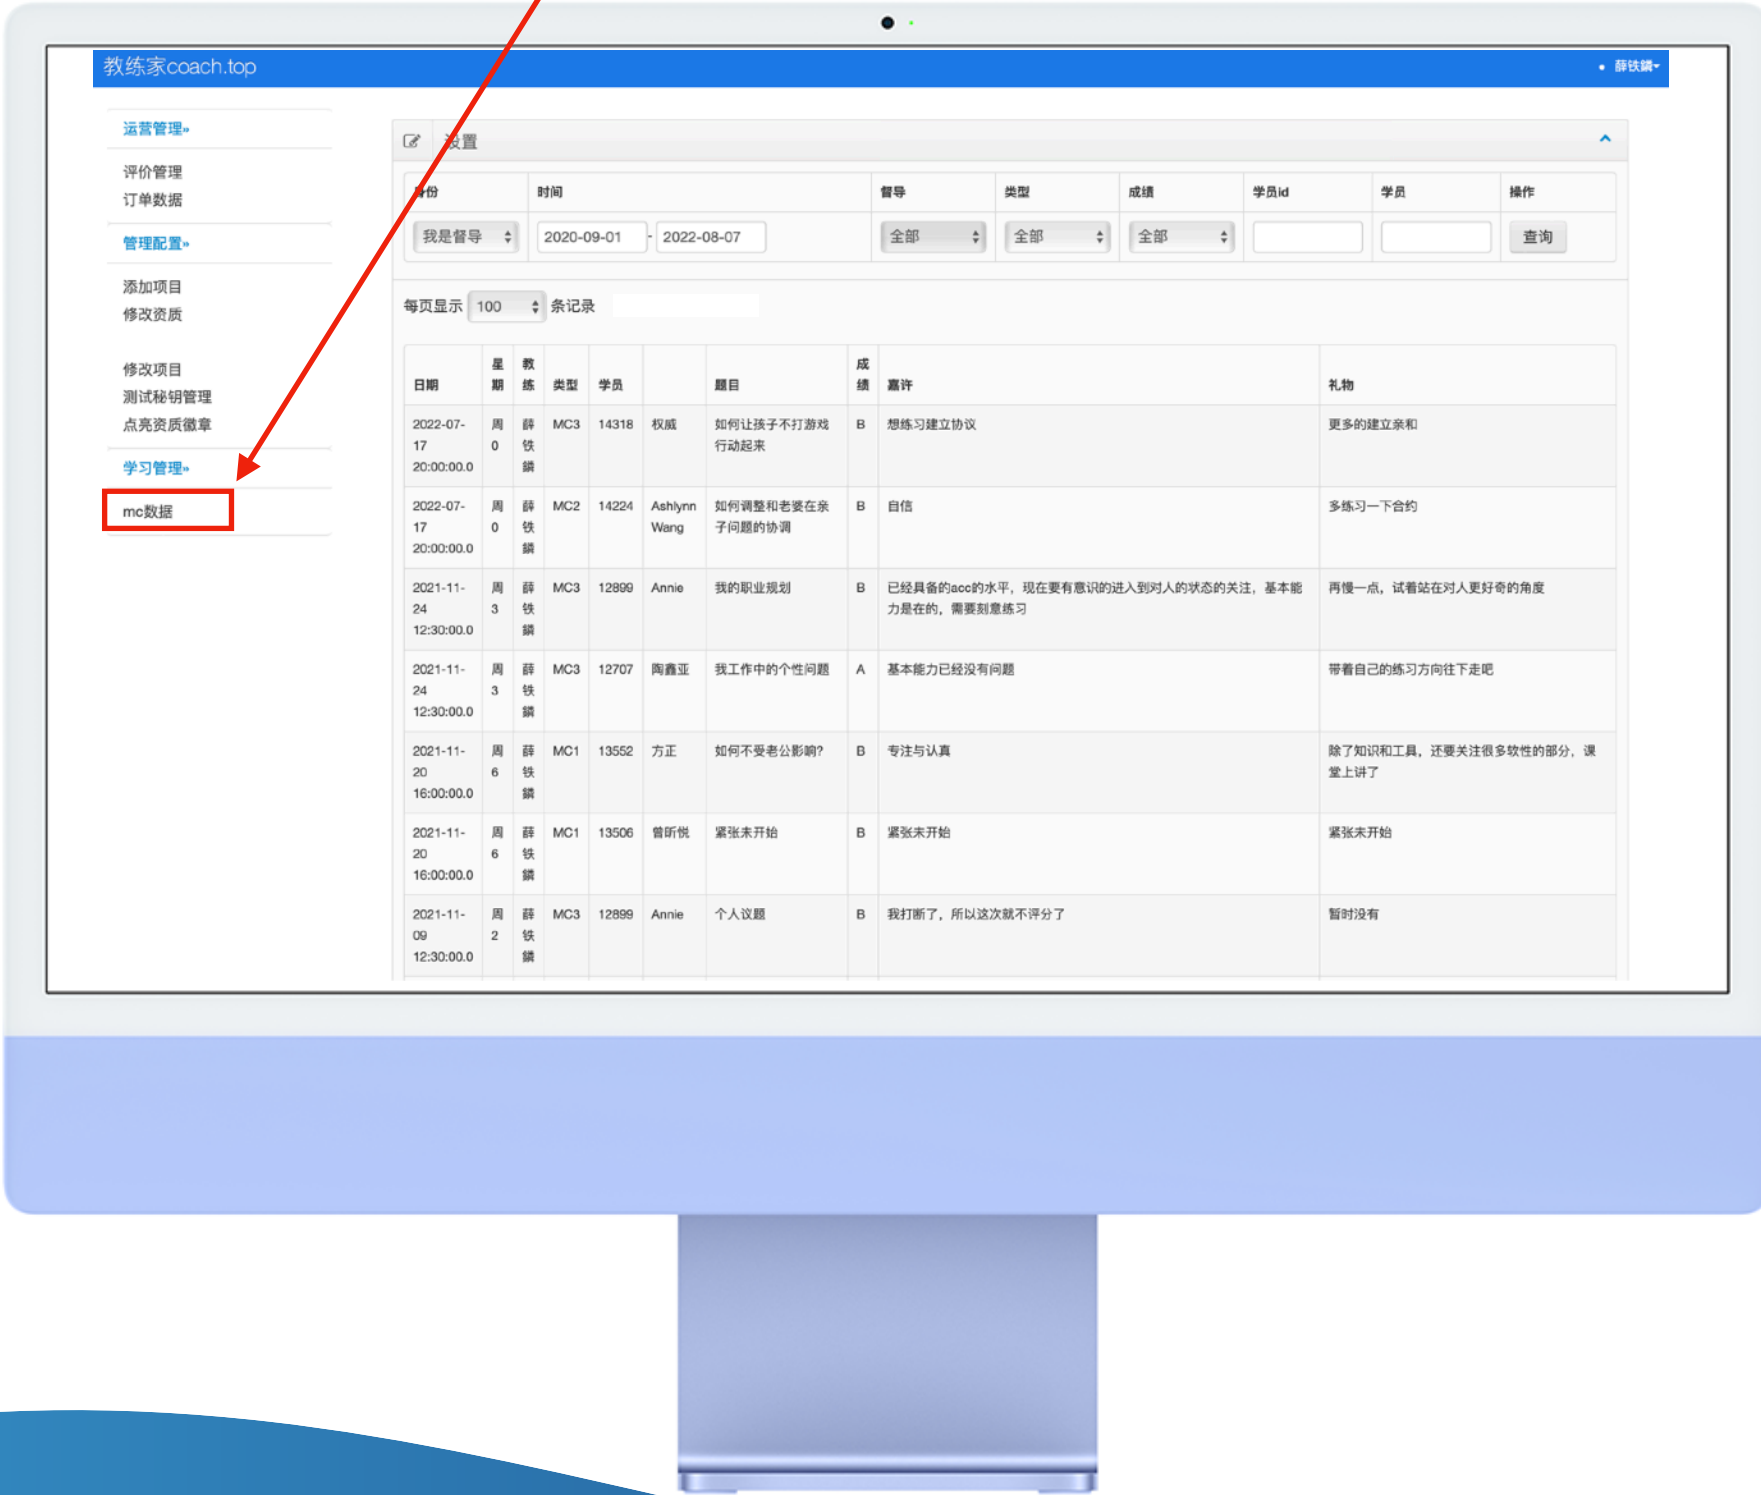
教练家coach.top

• 薛铁鏋▾

运营管理»

评价管理
订单数据

管理配置»

添加项目
修改资质

修改项目
测试秘钥管理
点亮资质徽章

学习管理»

mc数据

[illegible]置

| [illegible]份 | 时间 | 督导 | 类型 | 成绩 | 学员id | 学员 | 操作 |
|---|---|---|---|---|---|---|---|
| 我是督导 | 2020-09-01 - 2022-08-07 | 全部 | 全部 | 全部 |  |  | 查询 |

每页显示 100 条记录

| 日期 | 星期 | 教练 | 类型 | 学员 |  | 题目 | 成绩 | 嘉许 | 礼物 |
|---|---|---|---|---|---|---|---|---|---|
| 2022-07-17 20:00:00.0 | 周0 | 薛铁鏋 | MC3 | 14318 | 权威 | 如何让孩子不打游戏行动起来 | B | 想练习建立协议 | 更多的建立亲和 |
| 2022-07-17 20:00:00.0 | 周0 | 薛铁鏋 | MC2 | 14224 | Ashlynn Wang | 如何调整和老婆在亲子问题的协调 | B | 自信 | 多练习一下合约 |
| 2021-11-24 12:30:00.0 | 周3 | 薛铁鏋 | MC3 | 12899 | Annie | 我的职业规划 | B | 已经具备的acc的水平，现在要有意识的进入到对人的状态的关注，基本能力是在的，需要刻意练习 | 再慢一点，试着站在对人更好奇的角度 |
| 2021-11-24 12:30:00.0 | 周3 | 薛铁鏋 | MC3 | 12707 | 陶鑫亚 | 我工作中的个性问题 | A | 基本能力已经没有问题 | 带着自己的练习方向往下走吧 |
| 2021-11-20 16:00:00.0 | 周6 | 薛铁鏋 | MC1 | 13552 | 方正 | 如何不受老公影响? | B | 专注与认真 | 除了知识和工具，还要关注很多软性的部分，课堂上讲了 |
| 2021-11-20 16:00:00.0 | 周6 | 薛铁鏋 | MC1 | 13506 | 曾昕悦 | 紧张未开始 | B | 紧张未开始 | 紧张未开始 |
| 2021-11-09 12:30:00.0 | 周2 | 薛铁鏋 | MC3 | 12899 | Annie | 个人议题 | B | 我打断了，所以这次就不评分了 | 暂时没有 |